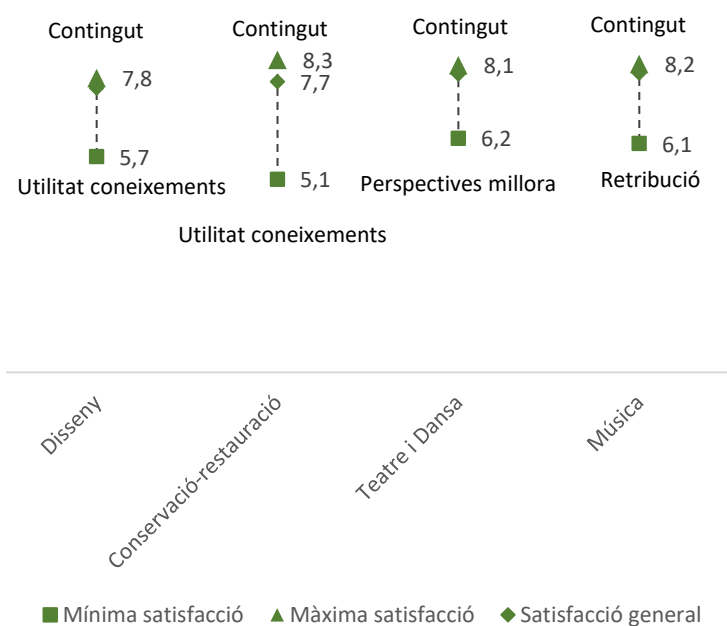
Contingut
7,8
5,7
Utilitat coneixements

Contingut
8,3
7,7
5,1
Utilitat coneixements

Contingut
8,1
6,2
Perspectives millora

Contingut
8,2
6,1
Retribució

Disseny
Conservació-restauració
Teatre i Dansa
Música

Mínima satisfacció
Màxima satisfacció
Satisfacció general